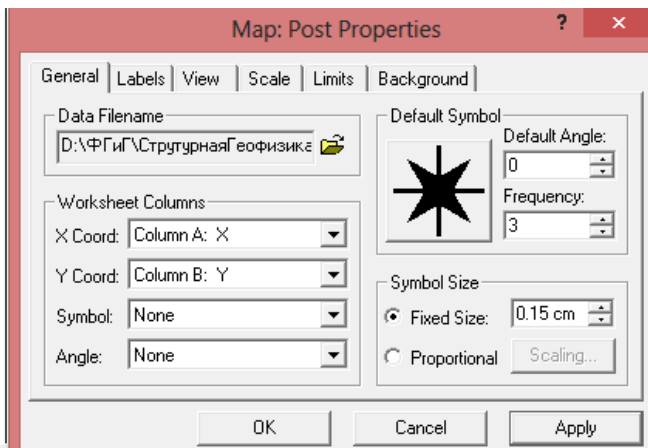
Map: Post Properties

?

×

General | Labels | View | Scale | Limits | Background

Data Filename

D:\ФГиГ\СтрутурнаяГеофизика

Default Symbol

Default Angle:

0

Frequency:

3

Worksheet Columns

X Coord: Column A: X

Y Coord: Column B: Y

Symbol: None

Angle: None

Symbol Size

Fixed Size: 0.15 cm

Proportional Scaling...

OK Cancel Apply